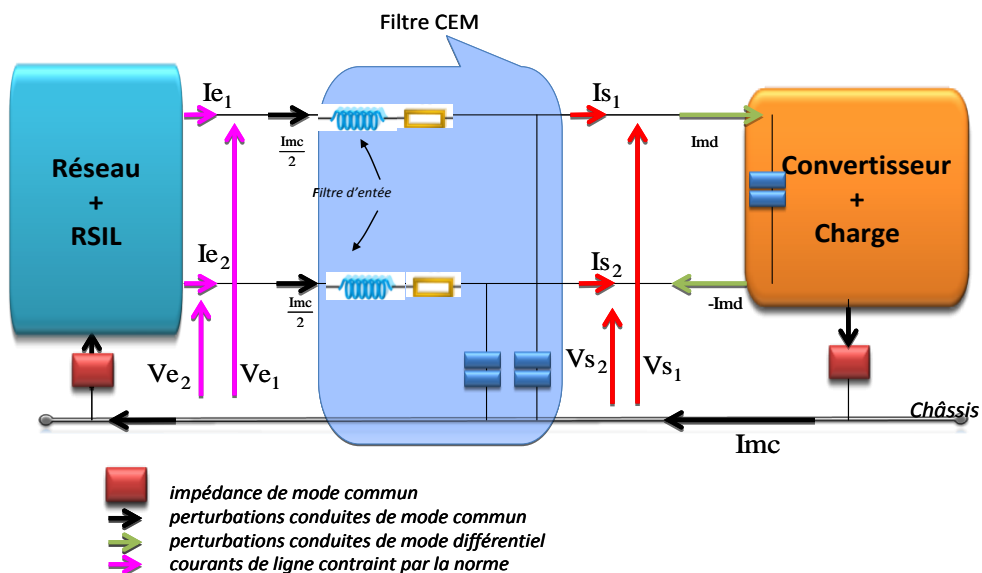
Filtre CEM

Réseau + RSIL

$Ie_1$

$\frac{Imc}{2}$

Filtre d'entée

$Ie_2$

$\frac{Imc}{2}$

$Ve_2$

$Ve_1$

$Is_1$

Imd

$Is_2$

-Imd

$Vs_2$

$Vs_1$

Convertisseur + Charge

Châssis

Imc

impédance de mode commun

perturbations conduites de mode commun

perturbations conduites de mode différentiel

courants de ligne contraint par la norme